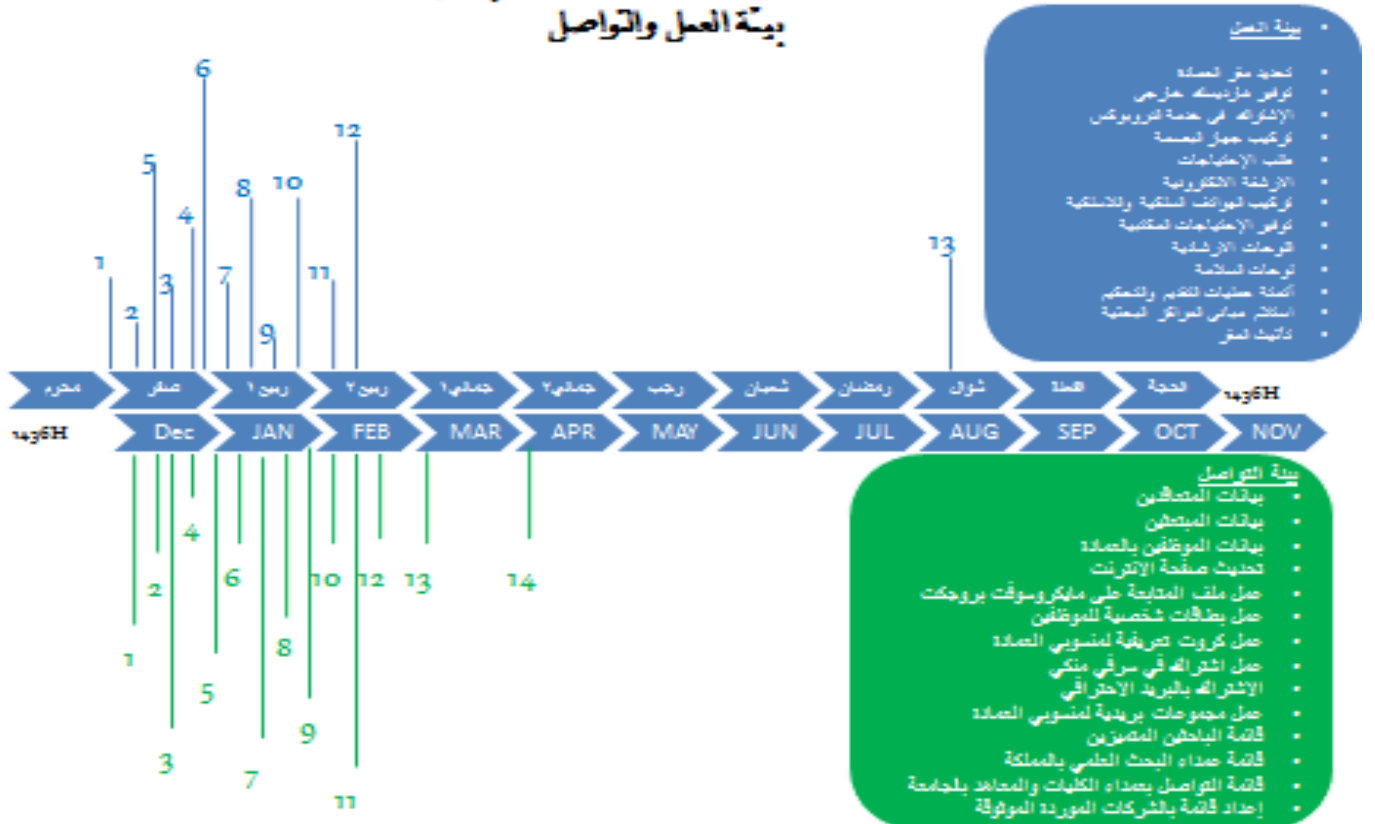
بيئة العمل والتواصل

بيئة العمل
- تحديد مقر العمادة
- توفير مارديسك خارجي
- الاشتراك في خدمة الروبوكس
- تركيب جهاز البصمة
- طلب الاحتياجات
- الارشفة الالكترونية
- تركيب الهواتف السلكية واللاسلكية
- توفير الاحتياجات المكتبية
- اللوحات الارشادية
- لوحات السلامة
- أتمتة عمليات التقييم والتحكيم
- استلام مباني المراكز البحثية
- تأثيث المقر

6
5
12
8
10
4
13
1
7
11
2
3
9

محرم
صفر
ربيع ١
ربيع ٢
جمادى١
جمادى٢
رجب
شعبان
رمضان
شوال
القعدة
الحجة
1436H

1436H
Dec
JAN
FEB
MAR
APR
MAY
JUN
JUL
AUG
SEP
OCT
NOV

4
2
6
10
12
13
14
1
8
5
9
3
7
11

بيئة التواصل
- بيانات المتعاقدين
- بيانات المبتعثين
- بيانات الموظفين بالعمادة
- تحديث صفحة الإنترنت
- عمل ملف المتابعة على مايكروسوفت بروجكت
- عمل بطاقات شخصية للموظفين
- عمل كروت تعريفية لمنسوبي العمادة
- عمل اشتراك في سرفي منكي
- الاشتراك بالبريد الاحترافي
- عمل مجموعات بريدية لمنسوبي العمادة
- قائمة الباحثين المتميزين
- قائمة عمداء البحث العلمي بالمملكة
- قائمة التواصل بعمداء الكليات والمعاهد بالجامعة
- إعداد قائمة بالشركات الموردة الموثوقة